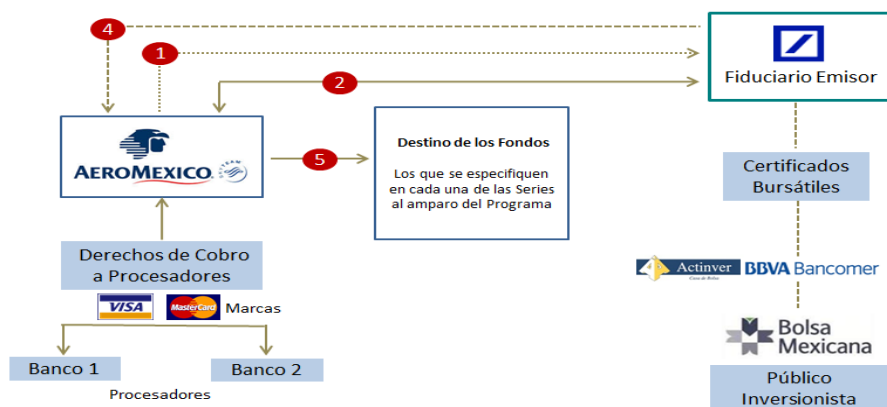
4

1

2

Fiduciario Emisor

AEROMEXICO SKYTEAM

5

Destino de los Fondos

Los que se especifiquen en cada una de las Series al amparo del Programa

Certificados Bursátiles

Derechos de Cobro a Procesadores

VISA MasterCard Marcas

Actinver Casa de Bolsa BBVA Bancomer

Bolsa Mexicana

Banco 1

Banco 2

Procesadores

Público Inversionista